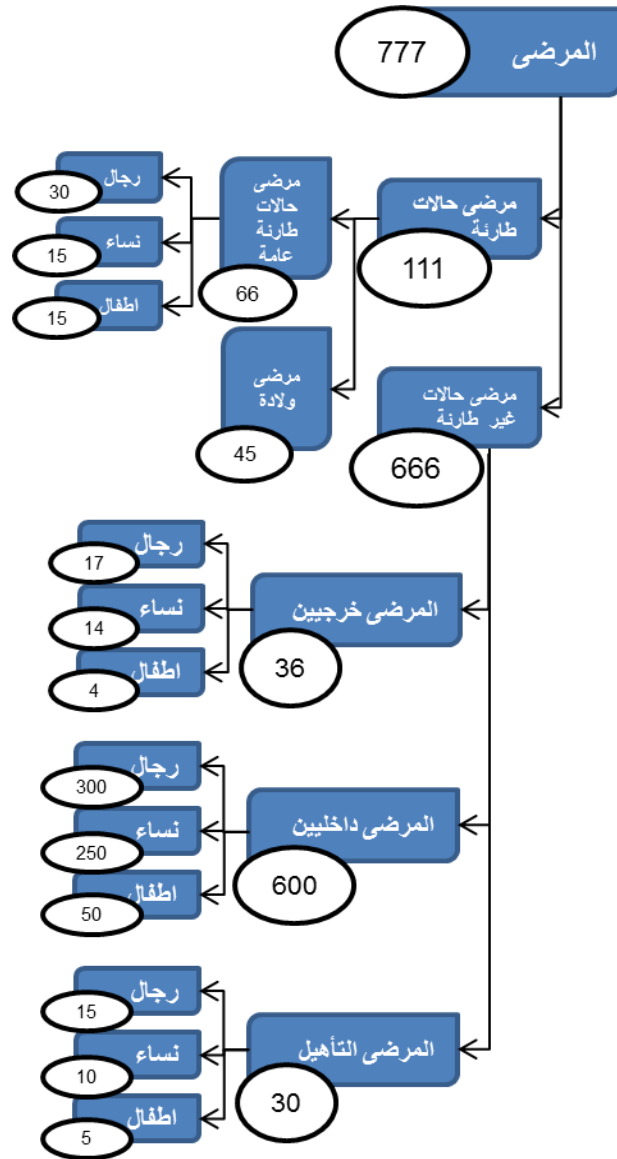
المرضى
777

مرضى حالات طارئة
111

مرضى حالات طارئة عامة
66

رجال
30
نساء
15
اطفال
15

مرضى ولادة
45

مرضى حالات غير طارئة
666

المرضى خرجيين
36
رجال
17
نساء
14
اطفال
4

المرضى داخليين
600
رجال
300
نساء
250
اطفال
50

المرضى التأهيل
30
رجال
15
نساء
10
اطفال
5